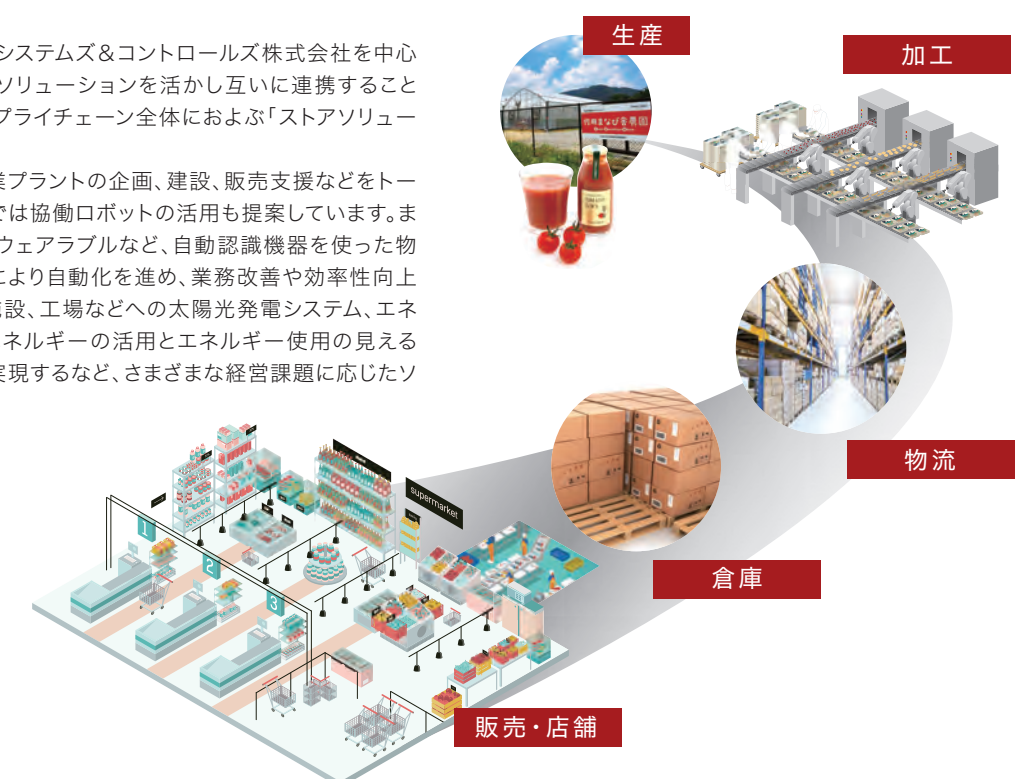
システムズ＆コントロールズ株式会社を中心ソリューションを活かし互いに連携することプライチェーン全体におよぶ「ストアソリュー

業プラントの企画、建設、販売支援などをトーでは協働ロボットの活用も提案しています。まウェアラブルなど、自動認識機器を使った物により自動化を進め、業務改善や効率性向上施設、工場などへの太陽光発電システム、エネネルギーの活用とエネルギー使用の見える実現するなど、さまざまな経営課題に応じたソ

生産

加工

物流

倉庫

販売・店舗

supermarket

1

2

3